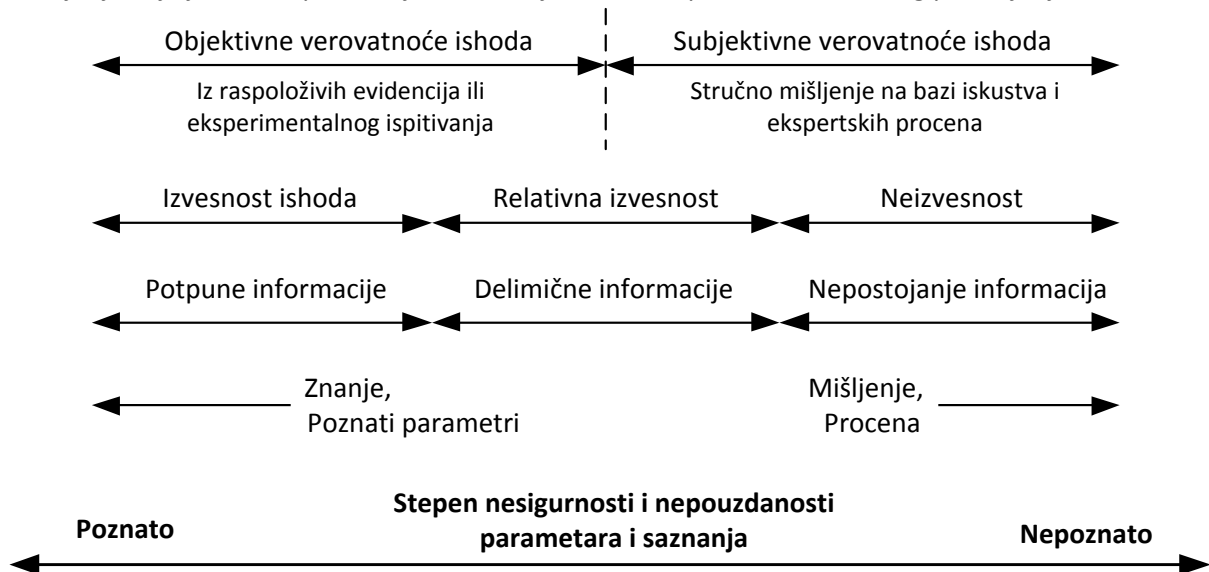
Objektivne verovatnoće ishoda

Iz raspoloživih evidencija ili eksperimentalnog ispitivanja

Subjektivne verovatnoće ishoda

Stručno mišljenje na bazi iskustva i ekspertskih procena

Izvesnost ishoda

Relativna izvesnost

Neizvesnost

Potpune informacije

Delimične informacije

Nepostojanje informacija

Znanje, Poznati parametri

Mišljenje, Procena

Poznato

Stepen nesigurnosti i nepouzdanosti parametara i saznanja

Nepoznato